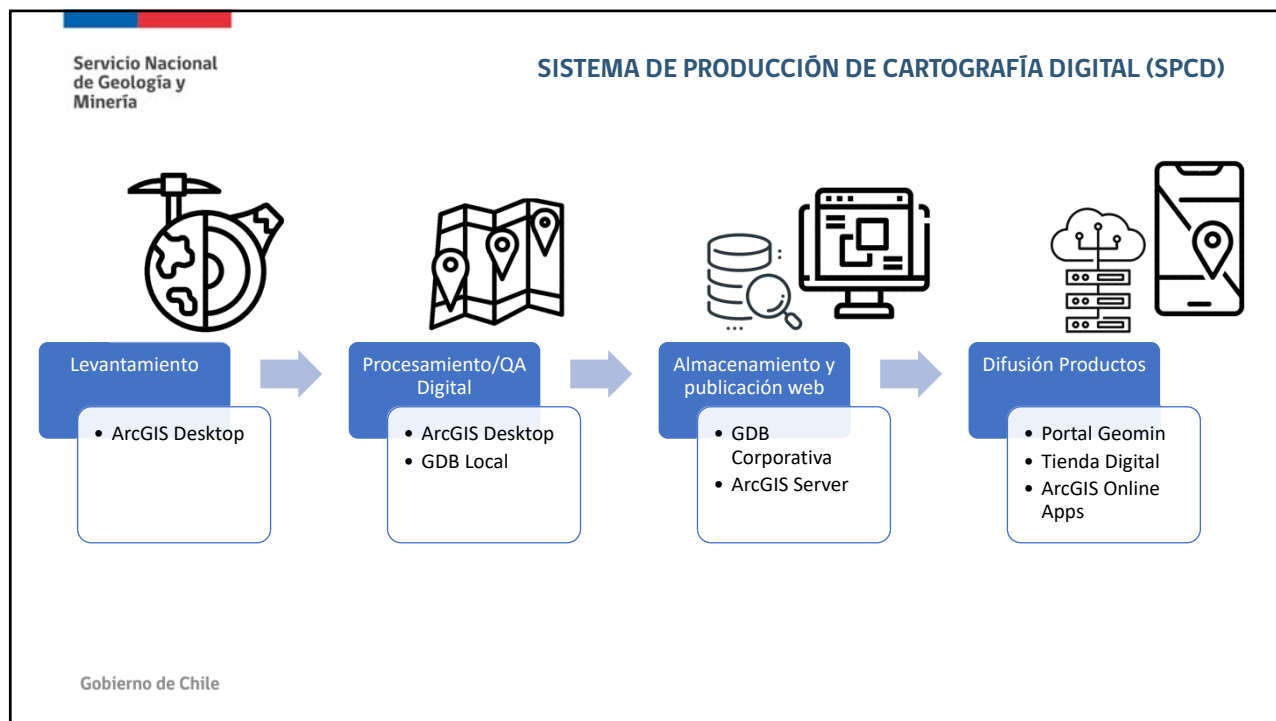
Servicio Nacional de Geología y Minería

SISTEMA DE PRODUCCIÓN DE CARTOGRAFÍA DIGITAL (SPCD)

Levantamiento
• ArcGIS Desktop

Procesamiento/QA Digital
• ArcGIS Desktop
• GDB Local

Almacenamiento y publicación web
• GDB Corporativa
• ArcGIS Server

Difusión Productos
• Portal Geomin
• Tienda Digital
• ArcGIS Online Apps

Gobierno de Chile